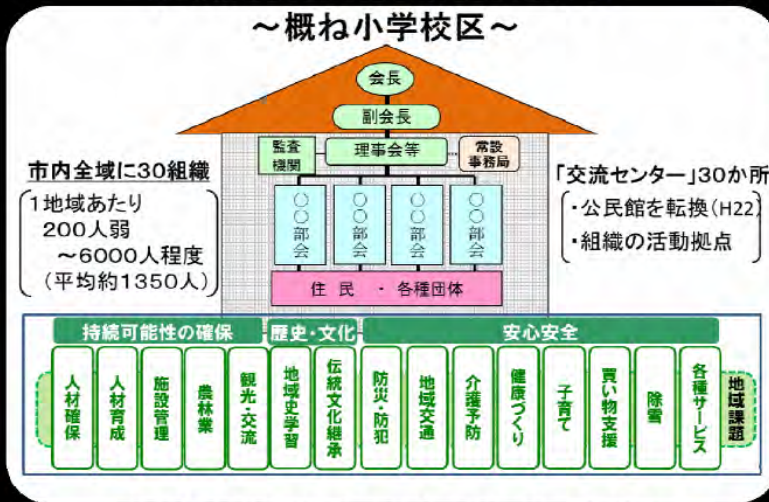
～概ね小学校区～

会長

副会長

監査機関

理事会等

常設事務局

○○部会

○○部会

○○部会

○○部会

住民 ・ 各種団体

市内全域に30組織

1地域あたり
200人弱
～6000人程度
(平均約1350人)

「交流センター」30か所

・公民館を転換(H22)
・組織の活動拠点

持続可能性の確保

歴史・文化

安心安全

人材確保

人材育成

施設管理

農林業

観光・交流

地域史学習

伝統文化継承

防災・防犯

地域交通

介護予防

健康づくり

子育て

買い物支援

除雪

各種サービス

地域課題